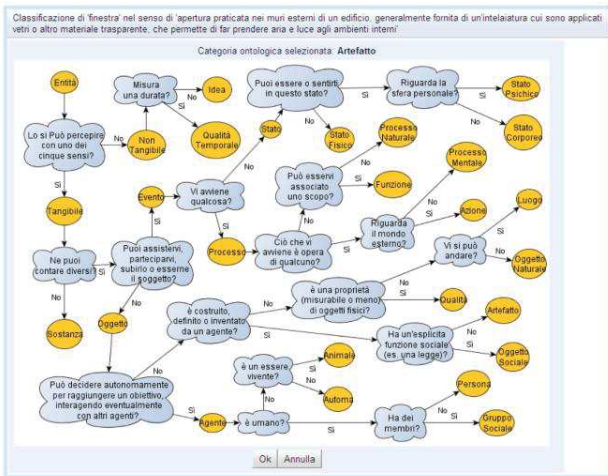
Classificazione di 'finestra' nel senso di 'apertura praticata nei muri esterni di un edificio, generalmente fornita di un'intelaiatura cui sono applicati vetri o altro materiale trasparente, che permette di far prendere aria e luce agli ambienti interni'

Categoria ontologica selezionata: Artefatto

Entità

Lo si Può percepire con uno dei cinque sensi?

No

Misura una durata?

Sì

Idea

No

Qualità Temporale

Non Tangibile

Sì

Tangibile

Ne puoi contare diversi?

Sì

No

Sostanza

Oggetto

Puoi assistervi, partecipanvi, subirlo o esserne il soggetto?

Evento

Vi avviene qualcosa?

Stato

Puoi essere o sentirti in questo stato?

Sì

Stato Fisico

Riguarda la sfera personale?

Sì

Stato Psichico

No

Stato Corporeo

Processo Naturale

Può esservi associato uno scopo?

Sì

Funzione

Processo

Ciò che vi avviene è opera di qualcuno?

Sì

Riguarda il mondo esterno?

No

Processo Mentale

Sì

Azione

No

Vi si può andare?

Sì

Luogo

No

Oggetto Naturale

è costruito, definito o inventato da un agente?

No

è una proprietà (misurabile o meno) di oggetti fisici?

Sì

Qualità

No

Sì

Ha un'esplicita funzione sociale (es. una legge)?

No

Artefatto

Sì

Oggetto Sociale

Può decidere autonomamente per raggiungere un obiettivo, interagendo eventualmente con altri agenti?

No

è un essere vivente?

Sì

Animale

No

Automa

Sì

Agente

è umano?

Sì

Ha dei membri?

No

Persona

Sì

Gruppo Sociale

Ok

Annulla